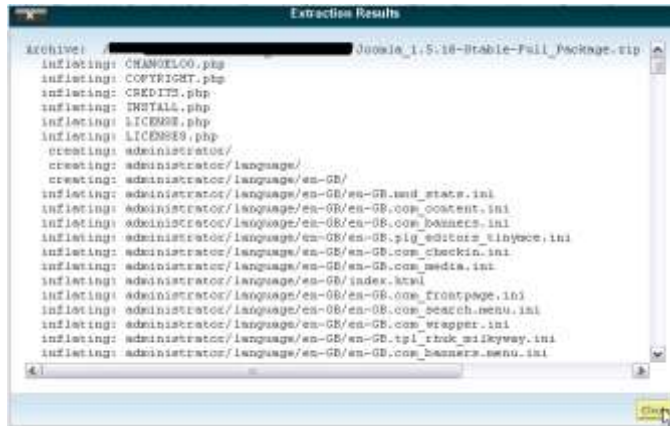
Extraction Results

Archive: /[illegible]Joomla_1.5.18-Stable-Full_Package.zip
inflating: CHANGELOG.php
inflating: COPYRIGHT.php
inflating: CREDITS.php
inflating: INSTALL.php
inflating: LICENSE.php
inflating: LICENSES.php
creating: administrator/
creating: administrator/language/
creating: administrator/language/en-GB/
inflating: administrator/language/en-GB/en-GB.mod_stats.ini
inflating: administrator/language/en-GB/en-GB.com_content.ini
inflating: administrator/language/en-GB/en-GB.com_banners.ini
inflating: administrator/language/en-GB/en-GB.plg_editors_tinymce.ini
inflating: administrator/language/en-GB/en-GB.com_checkin.ini
inflating: administrator/language/en-GB/en-GB.com_media.ini
inflating: administrator/language/en-GB/index.html
inflating: administrator/language/en-GB/en-GB.com_frontpage.ini
inflating: administrator/language/en-GB/en-GB.com_search.menu.ini
inflating: administrator/language/en-GB/en-GB.com_wrapper.ini
inflating: administrator/language/en-GB/en-GB.tpl_rhuk_milkyway.ini
inflating: administrator/language/en-GB/en-GB.com_banners.menu.ini

Close